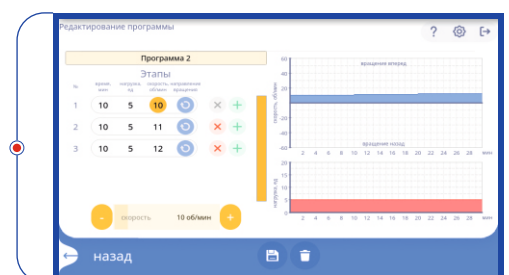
Редактирование программы

?

Программа 2

Этапы

| № | время, мин | нагрузка, кг | скорость, об/мин | направление вращения |
|---|---|---|---|---|
| 1 | 10 | 5 | 10 | |
| 2 | 10 | 5 | 11 | |
| 3 | 10 | 5 | 12 | |

–

скорость

10 об/мин

+

60
40
20
0
-20
-40
-60

скорость, об/мин

вращение вперед

вращение назад

2 4 6 8 10 12 14 16 18 20 22 24 26 28 мин

20
15
10
5
0

нагрузка, кг

2 4 6 8 10 12 14 16 18 20 22 24 26 28 мин

назад